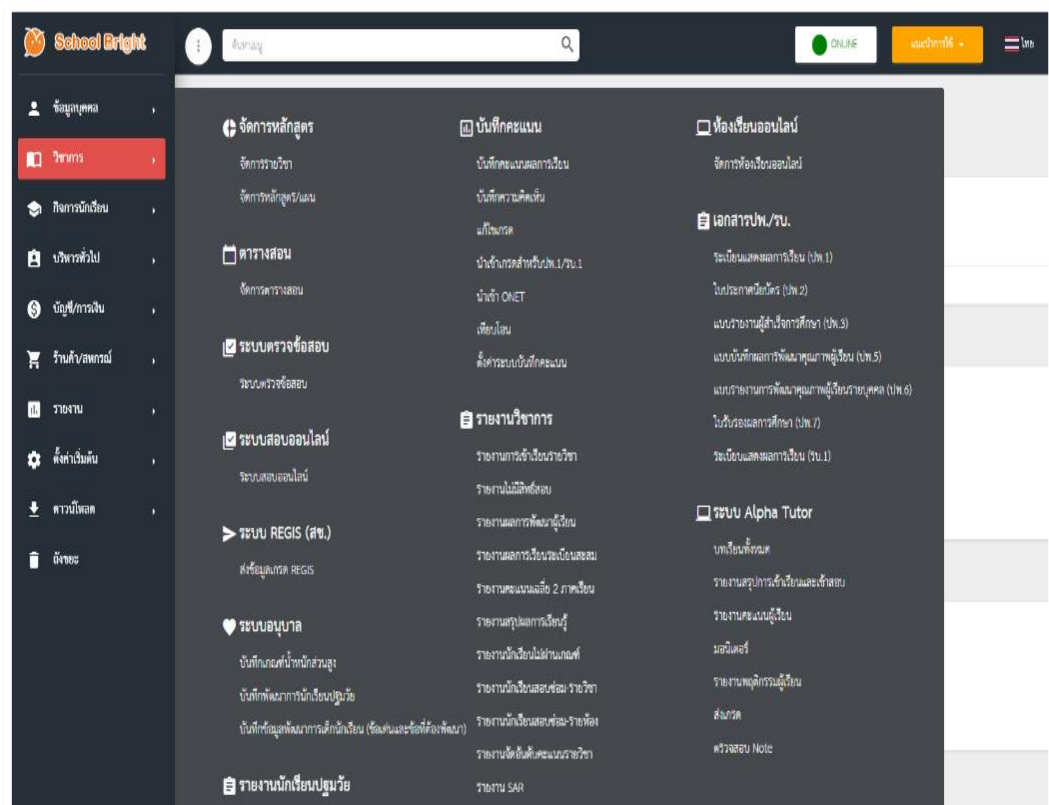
School Bright

ค้นหาเมนู

ONLINE

แนะนำการใช้

ไทย

ข้อมูลบุคคล
วิชาการ
กิจการนักเรียน
บริหารทั่วไป
บัญชี/การเงิน
ร้านค้า/สหกรณ์
รายงาน
ตั้งค่าเริ่มต้น
ดาวน์โหลด
ถังขยะ

จัดการหลักสูตร
จัดการรายวิชา
จัดการหลักสูตร/แผน

ตารางสอน
จัดการตารางสอน

ระบบตรวจข้อสอบ
ระบบตรวจข้อสอบ

ระบบสอบออนไลน์
ระบบสอบออนไลน์

ระบบ REGIS (สช.)
ส่งข้อมูลเกรด REGIS

ระบบอนุบาล
บันทึกเกณฑ์น้ำหนักส่วนสูง
บันทึกพัฒนาการนักเรียนปฐมวัย
บันทึกข้อมูลพัฒนาการเด็กนักเรียน (ข้อเด่นและข้อที่ต้องพัฒนา)

รายงานนักเรียนปฐมวัย

บันทึกคะแนน
บันทึกคะแนนผลการเรียน
บันทึกความคิดเห็น
แก้ไขเกรด
นำเข้าเกรดสำหรับปพ.1/รบ.1
นำเข้า ONET
เทียบโอน
ตั้งค่าระบบบันทึกคะแนน

รายงานวิชาการ
รายงานการเข้าเรียนรายวิชา
รายงานไม่มีสิทธิ์สอบ
รายงานผลการพัฒนาผู้เรียน
รายงานผลการเรียนระเบียนสะสม
รายงานคะแนนเฉลี่ย 2 ภาคเรียน
รายงานสรุปผลการเรียนรู้
รายงานนักเรียนไม่ผ่านเกณฑ์
รายงานนักเรียนสอบซ่อม-รายวิชา
รายงานนักเรียนสอบซ่อม-รายห้อง
รายงานจัดอันดับคะแนนรายวิชา
รายงาน SAR

ห้องเรียนออนไลน์
จัดการห้องเรียนออนไลน์

เอกสารปพ./รบ.
ระเบียนแสดงผลการเรียน (ปพ.1)
ใบประกาศนียบัตร (ปพ.2)
แบบรายงานผู้สำเร็จการศึกษา (ปพ.3)
แบบบันทึกผลการพัฒนาคุณภาพผู้เรียน (ปพ.5)
แบบรายงานการพัฒนาคุณภาพผู้เรียนรายบุคคล (ปพ.6)
ใบรับรองผลการศึกษา (ปพ.7)
ระเบียนแสดงผลการเรียน (รบ.1)

ระบบ Alpha Tutor
บทเรียนทั้งหมด
รายงานสรุปการเข้าเรียนและเข้าสอบ
รายงานคะแนนผู้เรียน
มอนิเตอร์
รายงานพฤติกรรมผู้เรียน
ส่งเกรด
ตรวจสอบ Note